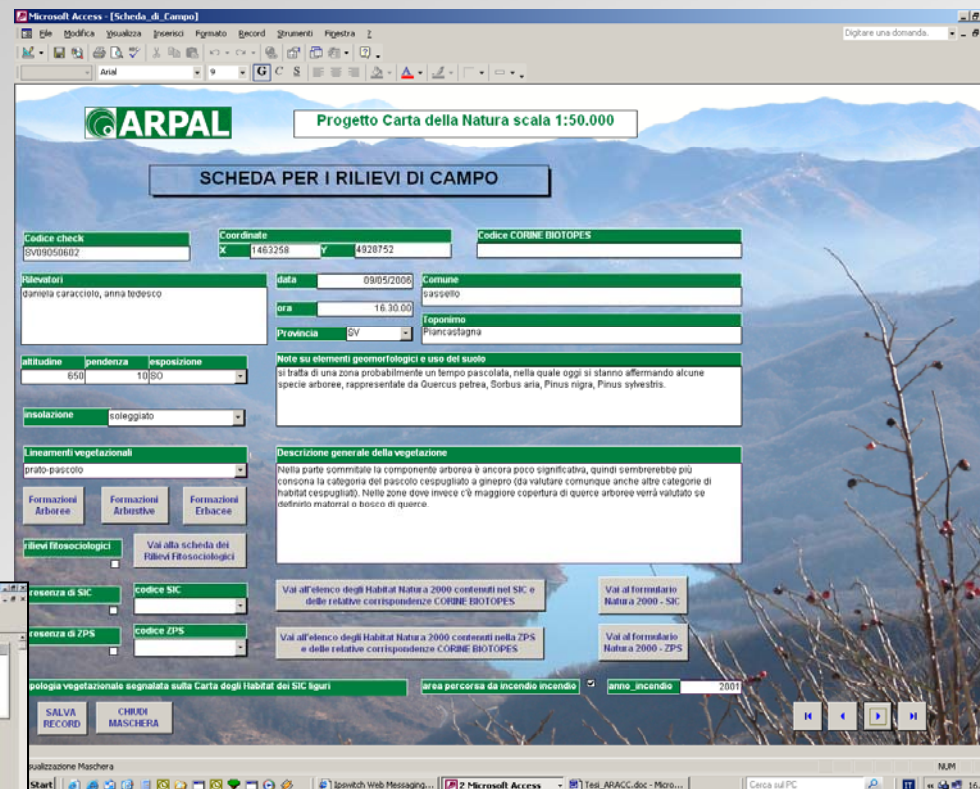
Microsoft Access - [Scheda_di_Campo]

File Modifica Visualizza Inserisci Formato Record Strumenti Finestra ?

Digitare una domanda.

Arial 9 G C S

ARPAL

Progetto Carta della Natura scala 1:50.000

SCHEDA PER I RILIEVI DI CAMPO

Codice check
SV09050602

Coordinate
X 1463258 Y 4928752

Codice CORINE BIOTOPES

Rilevatori
daniela caracciolo, anna tedesco

data 09/05/2006

ora 16.30.00

Provincia SV

Comune
sassello

Toponimo
Piancastagna

altitudine 650
pendenza 10
esposizione SO

Note su elementi geomorfologici e uso del suolo
si tratta di una zona probabilmente un tempo pascolata, nella quale oggi si stanno affermando alcune specie arboree, rappresentate da Quercus petrea, Sorbus aria, Pinus nigra, Pinus sylvestris.

insolazione soleggiato

Lineamenti vegetazionali
prato-pascolo

Descrizione generale della vegetazione
Nella parte sommitale la componente arborea è ancora poco significativa, quindi sembrerebbe più consona la categoria del pascolo cespugliato a ginepro (da valutare comunque anche altre categorie di habitat cespugliati). Nelle zone dove invece c'è maggiore copertura di querce arboree verrà valutato se definirlo matorral o bosco di querce.

Formazioni Arboree
Formazioni Arbustive
Formazioni Erbacee

rilievi fitosociologici

Vai alla scheda dei Rilievi Fitosociologici

resenza di SIC
codice SIC

resenza di ZPS
codice ZPS

Vai all'elenco degli Habitat Natura 2000 contenuti nel SIC e delle relative corrispondenze CORINE BIOTOPES

Vai all'elenco degli Habitat Natura 2000 contenuti nella ZPS e delle relative corrispondenze CORINE BIOTOPES

Vai al formulario Natura 2000 - SIC

Vai al formulario Natura 2000 - ZPS

pologia vegetazionale segnalata sulla Carta degli Habitat dei SIC liguri

area percorsa da incendio incendio

anno_incendio 2001

SALVA RECORD

CHIUDI MASCHERA

sualizzazione Maschera

NUM

Start

Ipswitch Web Messaging...

2 Microsoft Access

Tesi_ARACC.doc - Micro...

Cerca sul PC